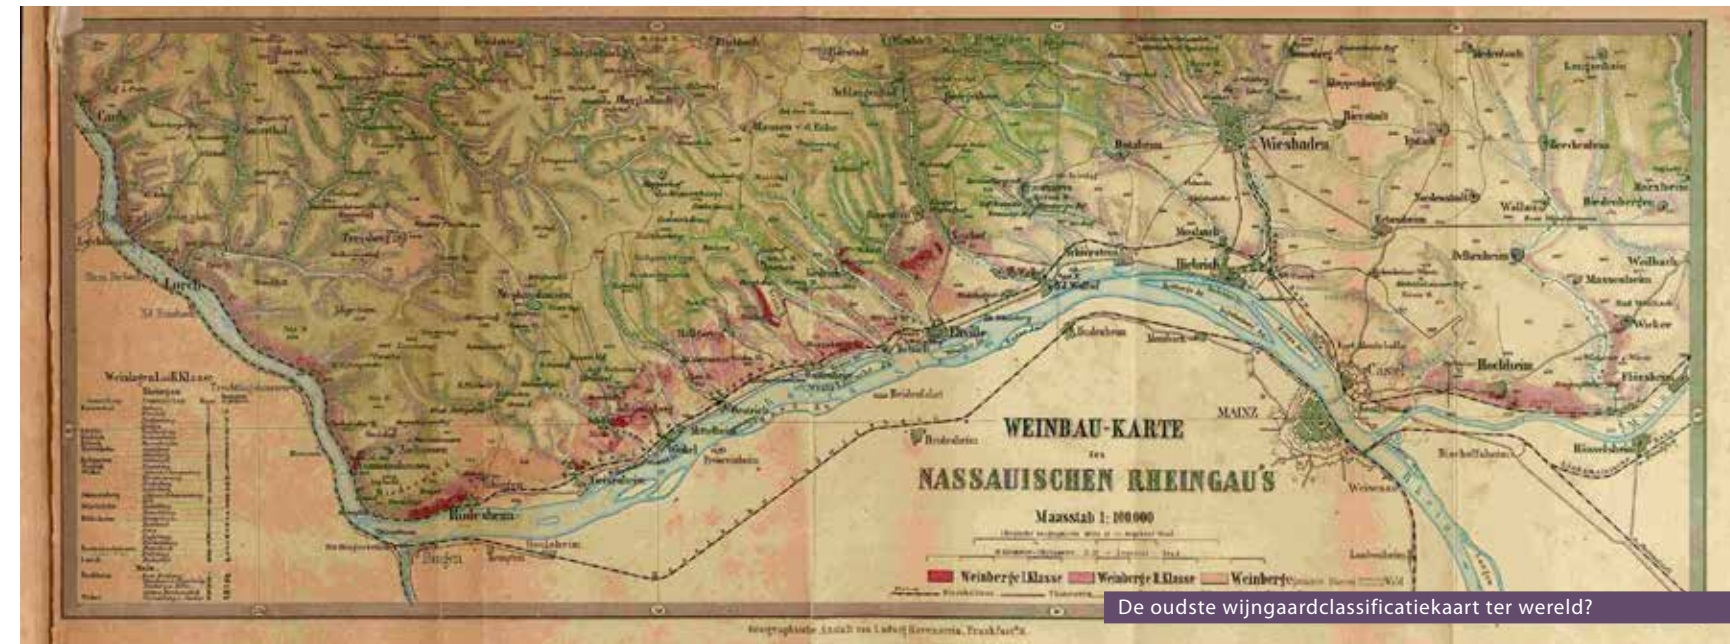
Caub
Lorch
Wiesbaden
Biebrich
Eltville
Rüdesheim
Bingen
Mainz
Hochheim
Flörsheim
Cassel
Weinlagen I u. II Klasse

WEINBAU-KARTE
des
NASSAUISCHEN RHEINGAU'S

Maasstab 1: 100.000

Weinberge I. Klasse
Weinberge II. Klasse
Weinberge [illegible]
Wald

Geographische Anstalt von Ludwig Ravenstein, Frankfurt a/M.

De oudste wijngaardclassificatiekaart ter wereld?